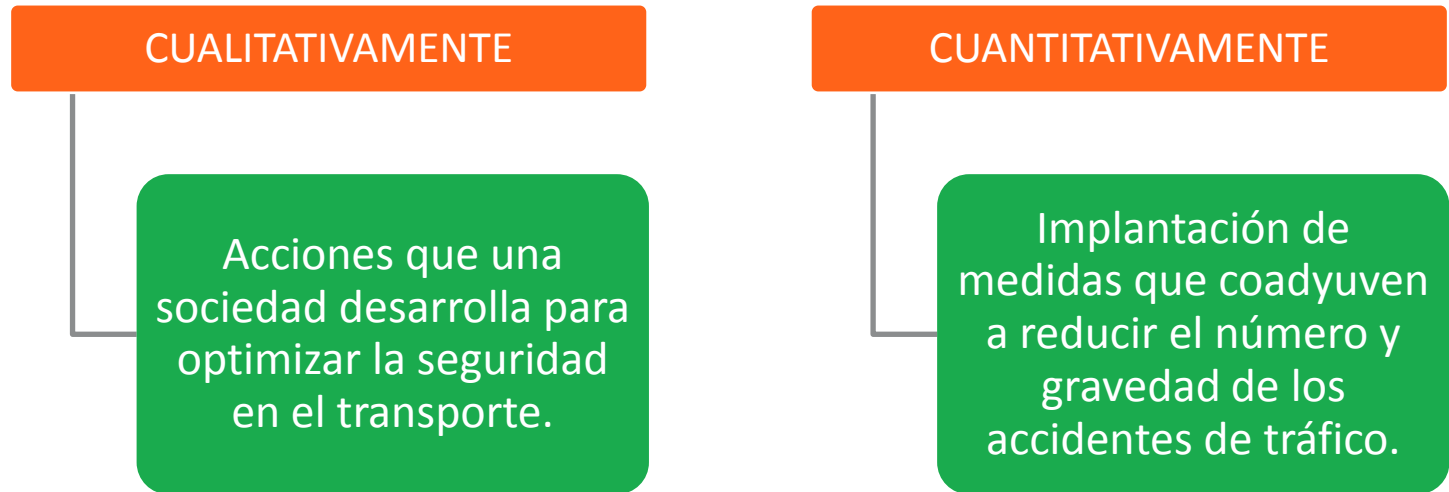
CUALITATIVAMENTE

Acciones que una sociedad desarrolla para optimizar la seguridad en el transporte.

CUANTITATIVAMENTE

Implantación de medidas que coadyuven a reducir el número y gravedad de los accidentes de tráfico.